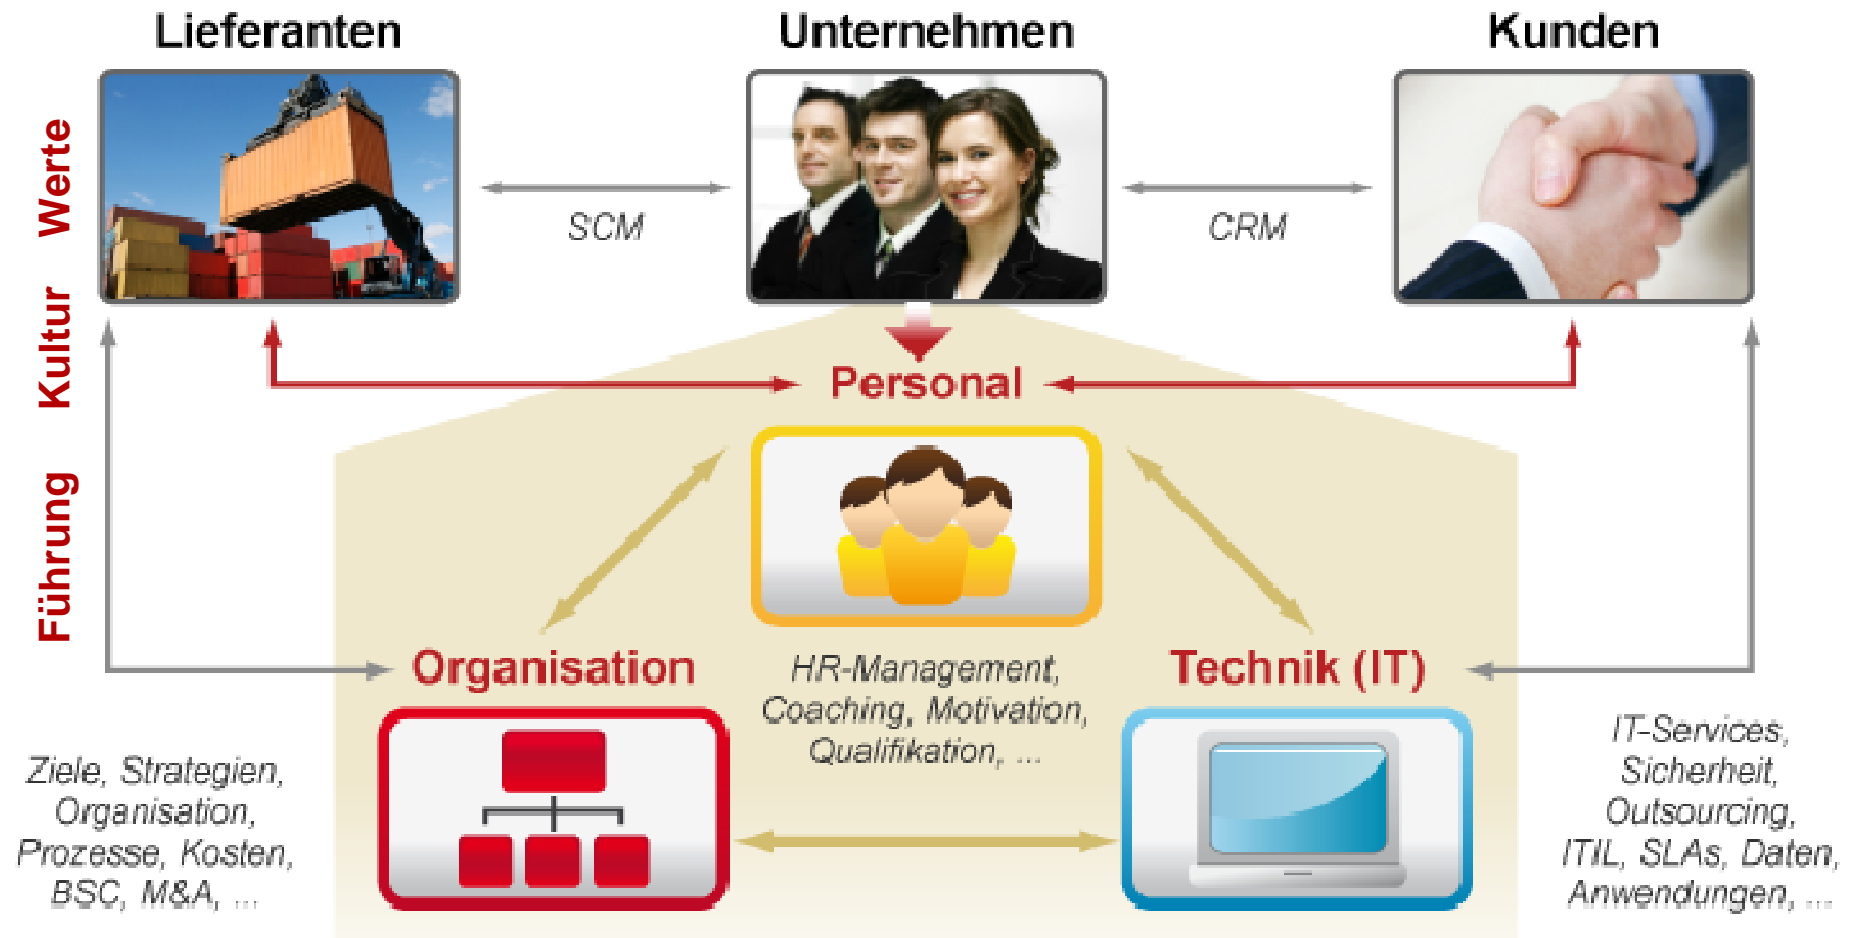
Lieferanten

Unternehmen

Kunden

Werte

Kultur

Führung

SCM

CRM

Personal

Organisation

HR-Management, Coaching, Motivation, Qualifikation, ...

Technik (IT)

Ziele, Strategien, Organisation, Prozesse, Kosten, BSC, M&A, ...

IT-Services, Sicherheit, Outsourcing, ITIL, SLAs, Daten, Anwendungen, ...